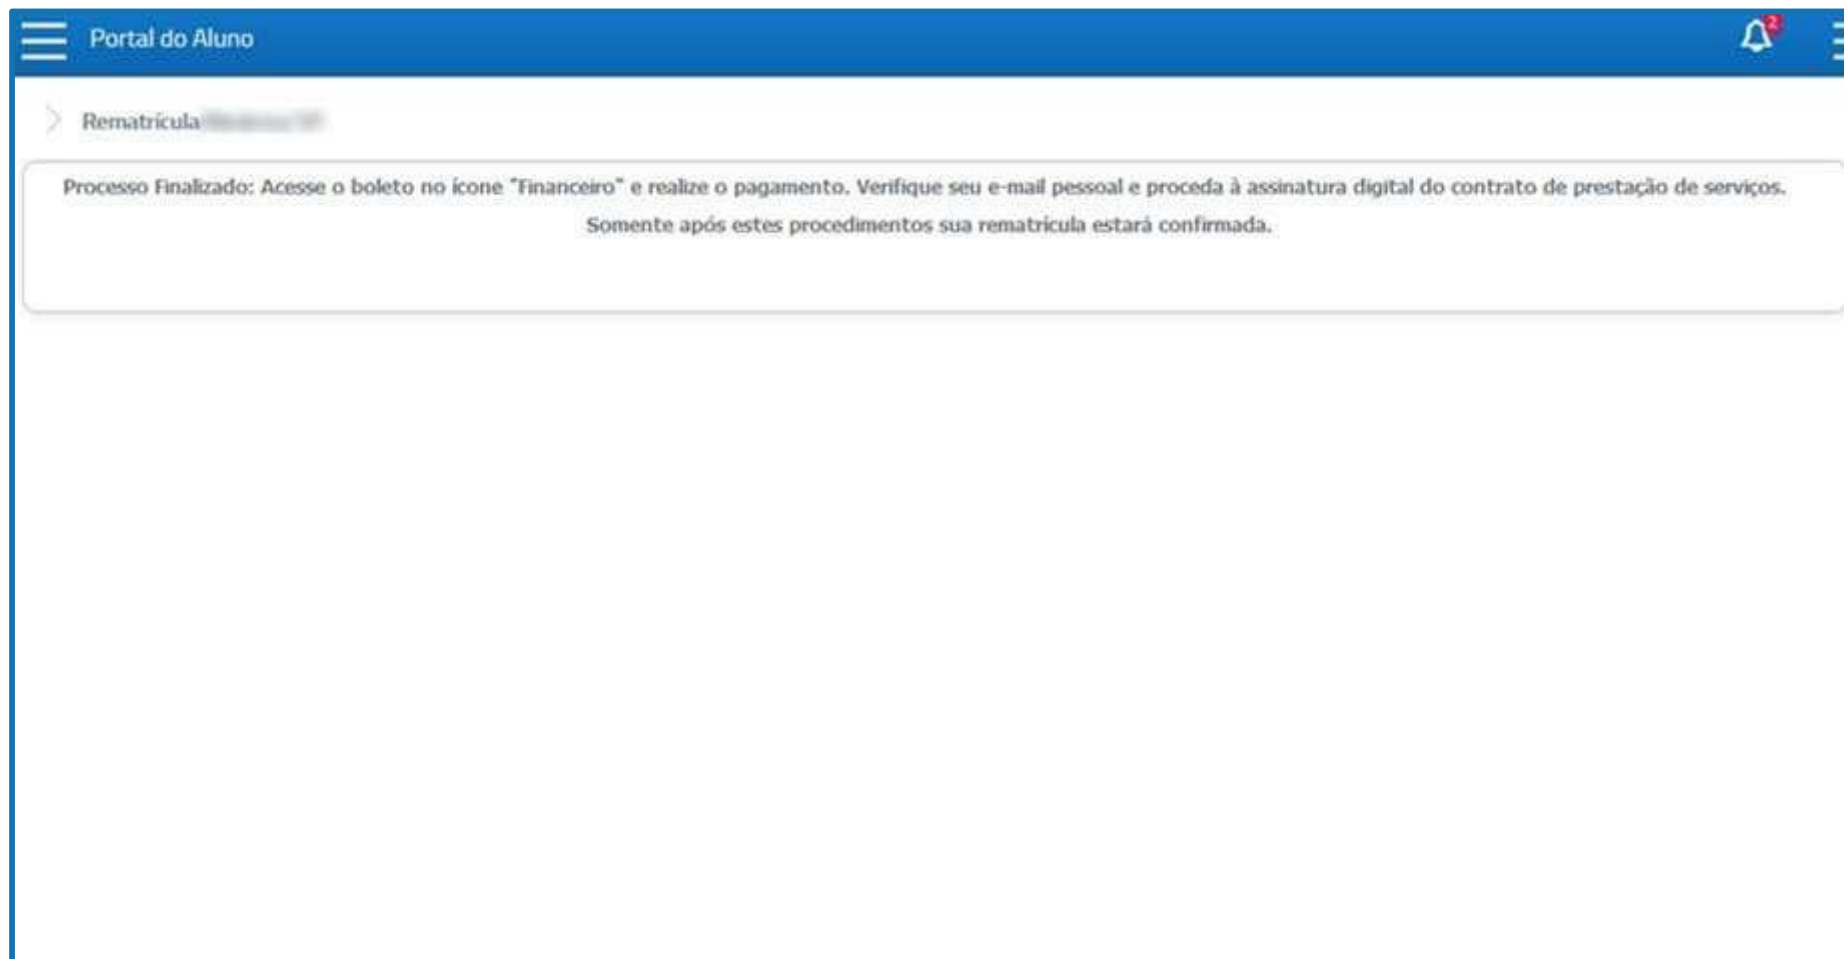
Portal do Aluno

2

Rematrícula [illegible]

Processo Finalizado: Acesse o boleto no ícone "Financeiro" e realize o pagamento. Verifique seu e-mail pessoal e proceda à assinatura digital do contrato de prestação de serviços. Somente após estes procedimentos sua rematrícula estará confirmada.